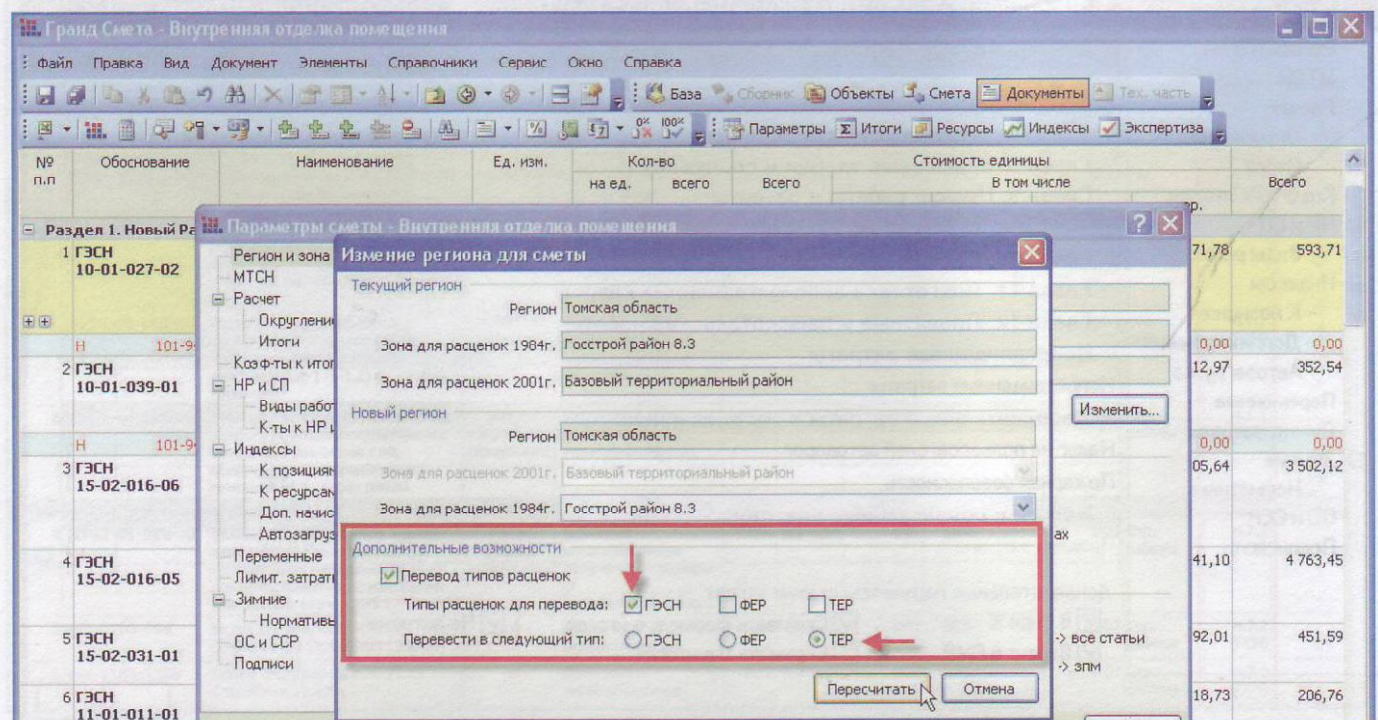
Гранд Смета - Внутренняя отделка помещения

Файл Правка Вид Документ Элементы Справочники Сервис Окно Справка

База Сборник Объекты Смета Документы Тех. часть

Параметры Итоги Ресурсы Индексы Экспертиза

| № п.п | Обоснование | Наименование | Ед. изм. | Кол-во на ед. | всего | Стоимость единицы Всего | В том числе | Всего |
|---|---|---|---|---|---|---|---|---|
| Раздел 1. Новый Ра | | | | | | | | |
| 1 | ГЭСН 10-01-027-02 | | | | | | 71,78 | 593,71 |
| | Н 101-9 | | | | | | 0,00 | 0,00 |
| 2 | ГЭСН 10-01-039-01 | | | | | | 12,97 | 352,54 |
| | Н 101-9 | | | | | | 0,00 | 0,00 |
| 3 | ГЭСН 15-02-016-06 | | | | | | 05,64 | 3 502,12 |
| 4 | ГЭСН 15-02-016-05 | | | | | | 41,10 | 4 763,45 |
| 5 | ГЭСН 15-02-031-01 | | | | | | 92,01 | 451,59 |
| 6 | ГЭСН 11-01-011-01 | | | | | | 18,73 | 206,76 |

Параметры сметы - Внутренняя отделка помещения

Регион и зона
МТСН
Расчет
Округление
Итоги
Коэф-ты к итог
НР и СП
Виды работ
К-ты к НР
Индексы
К позициям
К ресурсам
Доп. начис
Автозагруз
Переменные
Лимит. затрат
Зимние
Нормативы
ОС и ССР
Подписи

Изменить...
ах
-> все статьи
-> эпм

Изменение региона для сметы

Текущий регион
Регион Томская область
Зона для расценок 1984г. Госстрой район 8.3
Зона для расценок 2001г. Базовый территориальный район

Новый регион
Регион Томская область
Зона для расценок 2001г. Базовый территориальный район
Зона для расценок 1984г. Госстрой район 8.3

Дополнительные возможности
Перевод типов расценок
Типы расценок для перевода: ГЭСН ФЕР ТЕР
Перевести в следующий тип: ГЭСН ФЕР ТЕР

Пересчитать Отмена